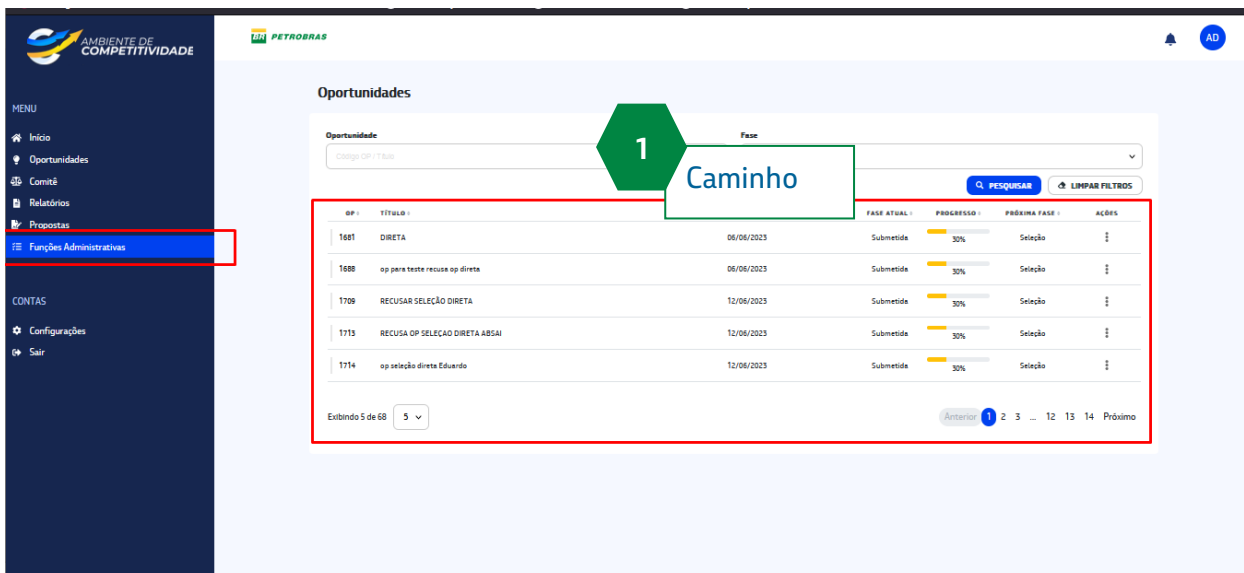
AMBIENTE DE COMPETITIVIDADE

BR PETROBRAS

AD

MENU
Início
Oportunidades
Comitê
Relatórios
Propostas
Funções Administrativas

CONTAS
Configurações
Sair

Oportunidades

Oportunidade
Código OP / Título

Fase

1
Caminho

PESQUISAR
LIMPAR FILTROS

| OP | TÍTULO | | FASE ATUAL | PROGRESSO | PRÓXIMA FASE | AÇÕES |
|---|---|---|---|---|---|---|
| 1681 | DIRETA | 06/06/2023 | Submetida | 30% | Seleção | ⋮ |
| 1688 | op para teste recusa op direta | 06/06/2023 | Submetida | 30% | Seleção | ⋮ |
| 1709 | RECUSAR SELEÇÃO DIRETA | 12/06/2023 | Submetida | 30% | Seleção | ⋮ |
| 1713 | RECUSA OP SELEÇAO DIRETA ABSAI | 12/06/2023 | Submetida | 30% | Seleção | ⋮ |
| 1714 | op seleção direta Eduardo | 12/06/2023 | Submetida | 30% | Seleção | ⋮ |

Exibindo 5 de 68  5

Anterior 1 2 3 ... 12 13 14 Próximo